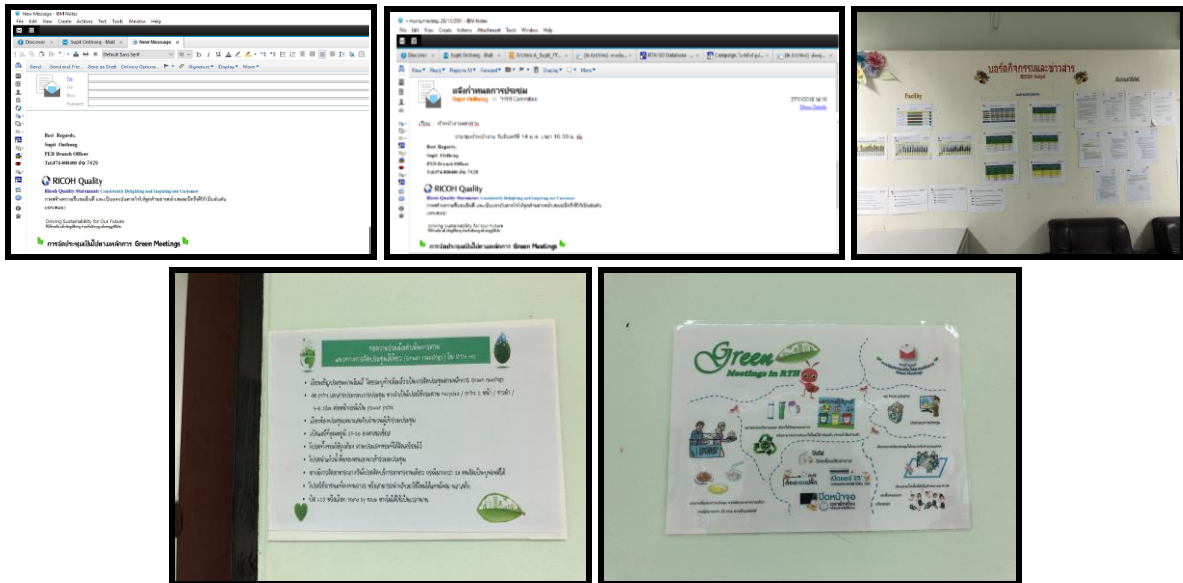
New Message - IBM Notes
File Edit View Create Actions Text Tools Window Help
Discover | Supit Ontheng - Mail | New Message
Send | Send and File... | Save as Draft | Delivery Options... | Signature | Display | More
To:
Cc:
Bcc:
Subject:

Best Regards,
Supit Ontheng
FLD Branch Officer
Tel.074-808400 ต่อ 7429

RICOH Quality
Ricoh Quality Statement: Consistently Delighting and Inspiring our Customer

Driving Sustainability for Our Futures

การจัดประชุมไม่ได้ตามหลักการ Green Meetings

IBM Notes
File Edit View Create Actions Attachment Tools Window Help
Discover | Supit Ontheng - Mail
New | Reply | Reply to All | Forward | Display | More

แจ้งกำหนดการประชุม
Supit Ontheng
Show Details

Best Regards,
Supit Ontheng
FLD Branch Officer
Tel.074-808400 ต่อ 7429

RICOH Quality
Ricoh Quality Statement: Consistently Delighting and Inspiring our Customer

Driving sustainability for our future

การจัดประชุมไม่ได้ตามหลักการ Green Meetings

บอร์ดกิจกรรมและข่าวสาร
Facility

Green
Meetings in RTH